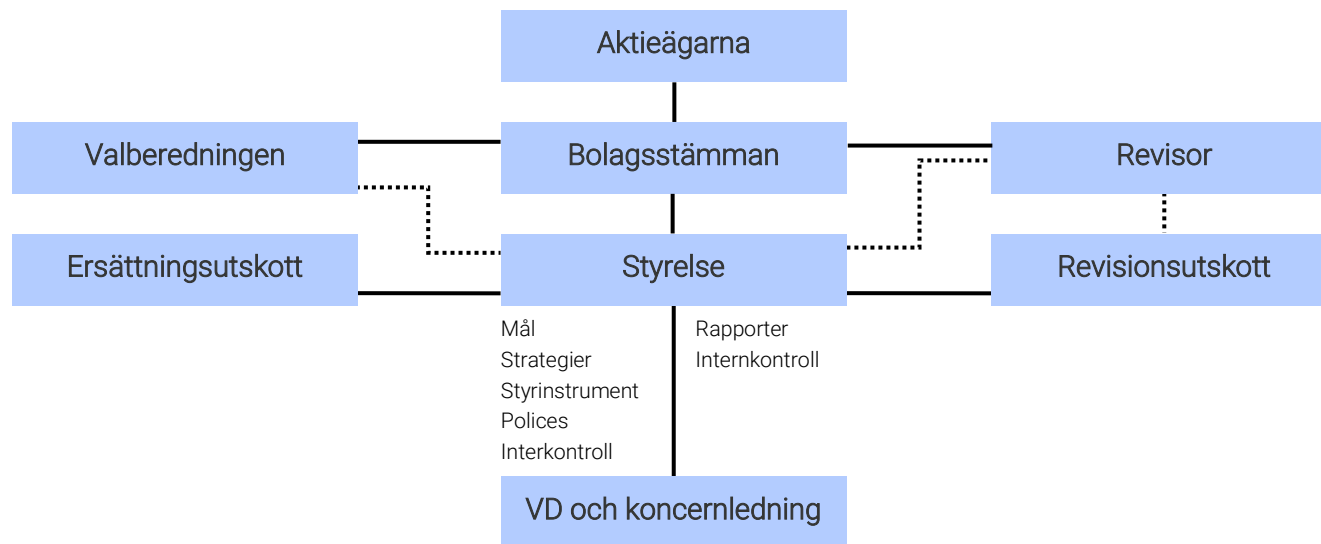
Aktieägarna

Valberedningen

Bolagsstämman

Revisor

Ersättningsutskott

Styrelse

Revisionsutskott

Mål
Strategier
Styrinstrument
Polices
Interkontroll

Rapporter
Internkontroll

VD och koncernledning